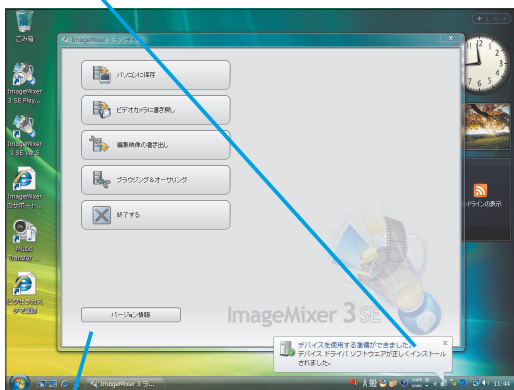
ごみ箱

ImageMixer 3 SE Play...

ImageMixer 3 SE Ver.5

ImageMixer ウェブガイド...

Music Transfer...

シネマ・ロゴ...

ImageMixer 3 ランチャー

パソコンに保存

ビデオカメラに書き戻し

編集映像の書き出し

ブラウジング＆オーサリング

終了する

バージョン情報

ImageMixer 3 SE

ドラインの表示

デバイスを使用する準備ができました
デバイス ドライバ ソフトウェアが正しくインストールされました。

ImageMixer 3 ラ...

11:44